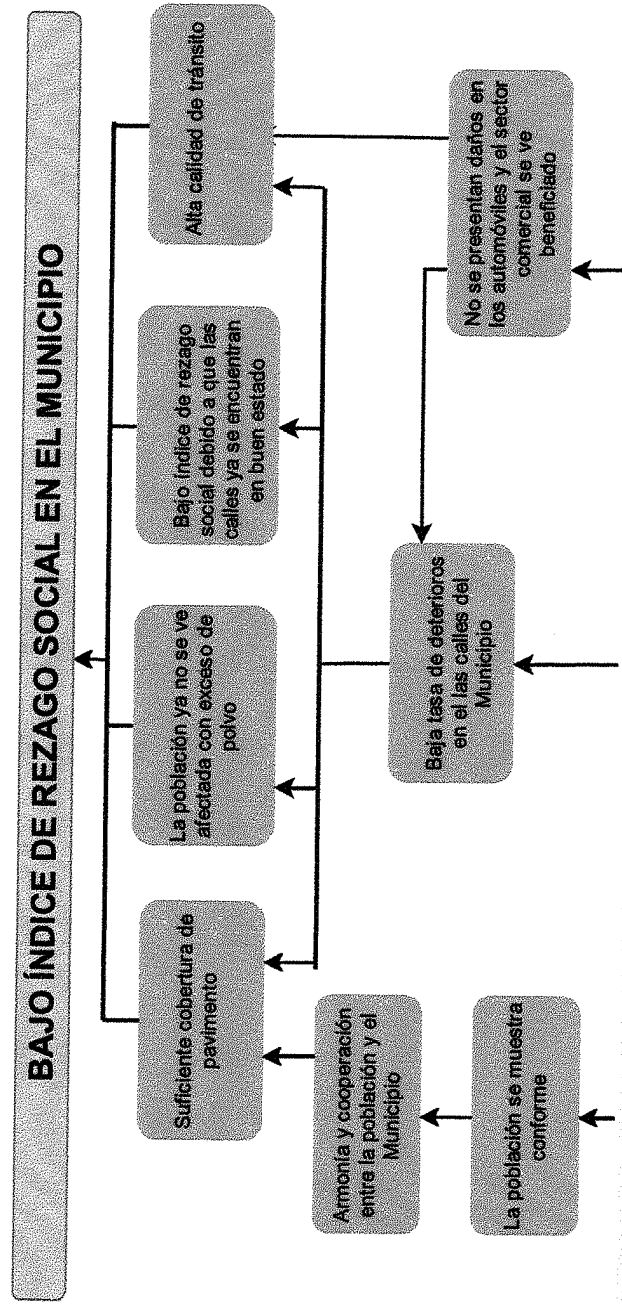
BAJO ÍNDICE DE REZAGO SOCIAL EN EL MUNICIPIO

Suficiente cobertura de pavimento

La población ya no se ve afectada con exceso de polvo

Bajo índice de rezago social debido a que las calles ya se encuentran en buen estado

Alta calidad de tránsito

Armonía y cooperación entre la población y el Municipio

Baja tasa de deterioros en el las calles del Municipio

No se presentan daños en los automóviles y el sector comercial se ve beneficiado

La población se muestra conforme